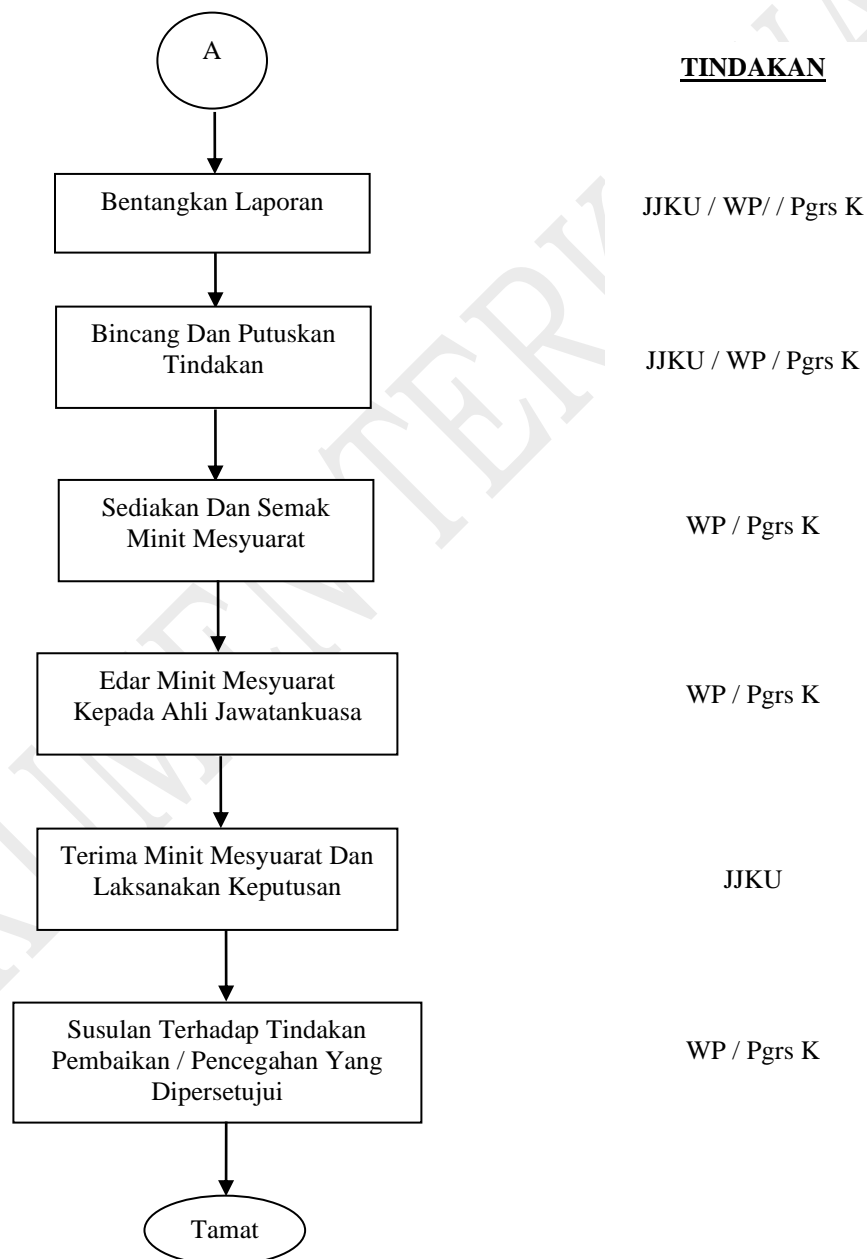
A

TINDAKAN

Bentangkan Laporan

JJKU / WP/ / Pgrs K

Bincang Dan Putuskan Tindakan

JJKU / WP / Pgrs K

Sediakan Dan Semak Minit Mesyuarat

WP / Pgrs K

Edar Minit Mesyuarat Kepada Ahli Jawatankuasa

WP / Pgrs K

Terima Minit Mesyuarat Dan Laksanakan Keputusan

JJKU

Susulan Terhadap Tindakan Pembaikan / Pencegahan Yang Dipersetujui

WP / Pgrs K

Tamat